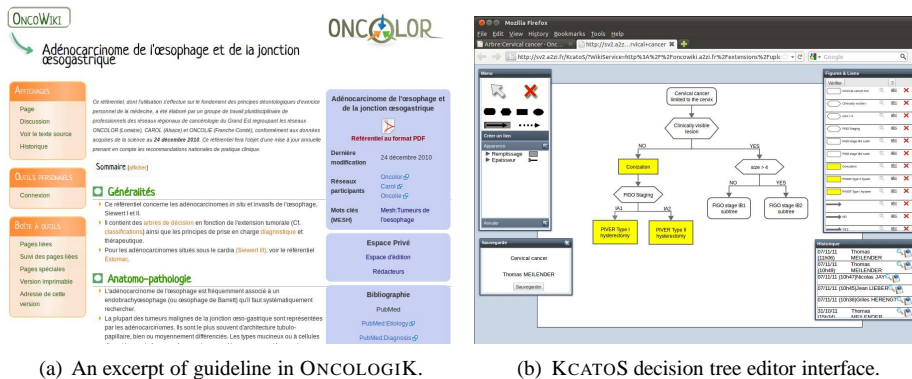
OncoWiki

Adénocarcinome de l'œsophage et de la jonction œsogastrique

ONCOLOR

Affichages
Page
Discussion
Voir le texte source
Historique

Outils personnels
Connexion

Boîte à outils
Pages liées
Suivi des pages liées
Pages spéciales
Version imprimable
Adresse de cette version

Ce référentiel, dont l'utilisation s'effectue sur le fondement des principes déontologiques d'exercice personnel de la médecine, a été élaboré par un groupe de travail pluridisciplinaire de professionnels des réseaux régionaux de cancérologie du Grand Est regroupant les réseaux ONCOLOR (Lorraine), CAROL (Alsace) et ONCOLIE (Franche-Comté), conformément aux données acquises de la science au 24 décembre 2010. Ce référentiel fera l'objet d'une mise à jour annuelle prenant en compte les recommandations nationales de pratique clinique.

Sommaire [afficher]

Généralités
Ce référentiel concerne les adénocarcinomes in situ et invasifs de l'œsophage, Siewert I et II.
Il contient des arbres de décision en fonction de l'extension tumorale (Cf. classifications) ainsi que les principes de prise en charge diagnostique et thérapeutique.
Pour les adénocarcinomes situés sous le cardia (Siewert III), voir le référentiel Estomac.

Anatomo-pathologie
L'adénocarcinome de l'œsophage est fréquemment associé à un endobrachyœsophage (ou œsophage de Barrett) qu'il faut systématiquement rechercher.
La plupart des tumeurs malignes de la jonction œso-gastrique sont représentées par les adénocarcinomes. Ils sont le plus souvent d'architecture tubulo-papillaire, bien ou moyennement différenciés. Les types mucineux ou à cellules

Adénocarcinome de l'œsophage et de la jonction œsogastrique
Référentiel au format PDF
Dernière modification | 24 décembre 2010
Réseaux participants | Oncolor Carol Oncolie
Mots clés (MESH) | Mesh:Tumeurs de l'œsophage

Espace Privé
Espace d'édition
Rédacteurs

Bibliographie
PubMed
PubMed:Etiology
PubMed:Diagnosis

(a) An excerpt of guideline in ONCOLOGIK.

Mozilla Firefox
File Edit View History Bookmarks Tools Help
Arbre Cervical cancer - Onc... | http://sv2.a2z...rvical+cancer
http://sv2.a2zi.fr/KCatoS/?WikiService=http%3A%2F%2Foncowiki.a2zi.fr%2Fextensions%2Fpublic
Google
Menu
Remplissage
Epaisseur
Créer un lien
Apparence
Annuler
Cervical cancer limited to the cervix
Clinically visible lesion
NO
YES
Conization
size > 4
FIGO Staging
NO
YES
IA1
IA2
FIGO stage IB1 subtree
FIGO stage IB2 subtree
PIVER Type I hysterectomy
PIVER Type II hysterectomy
Sauvegarde
Cervical cancer
Thomas MEILENDER
Sauvegarder
Figures & Liens
Vérifier
Historique
07/11/11 (10h06) Thomas MEILENDER
07/11/11 (10h49) Thomas MEILENDER
07/11/11 (10h47) Nicolas JAY
07/11/11 (10h45) Jean LIEBER
07/11/11 (10h38) Gilles HERENGT
31/10/11 Thomas MEILENDER

(b) KCATOS decision tree editor interface.